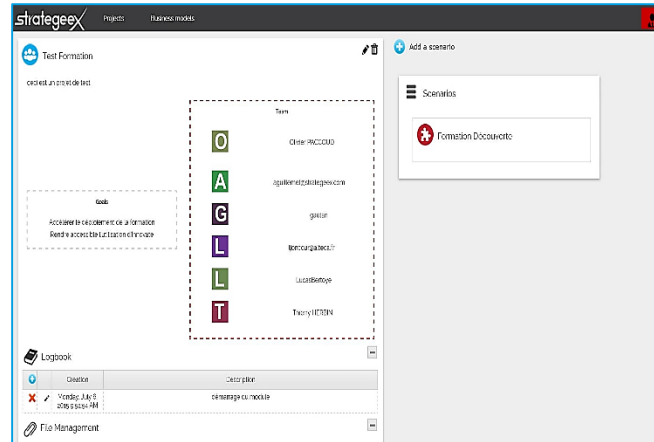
strategeeX Projects Business models

Test Formation

ceci est un projet de test

Goals

Accélérer le déroulement de la formation
Rendre accessible l'utilisation d'innovate

Team

O Olivier PACCOUD

A aguillemet@strategeex.com

G gaetan

L lbordcurgi@atecs.fr

L LucasBertoye

T Thierry HERBIN

Logbook

| | Creation | Description |
|---|---|---|
| ✕ ✎ | Monday, July 8 2019 9:52:24 AM | démarrage du module |

File Management

Add a scenario

Scenarios

Formation Découverte